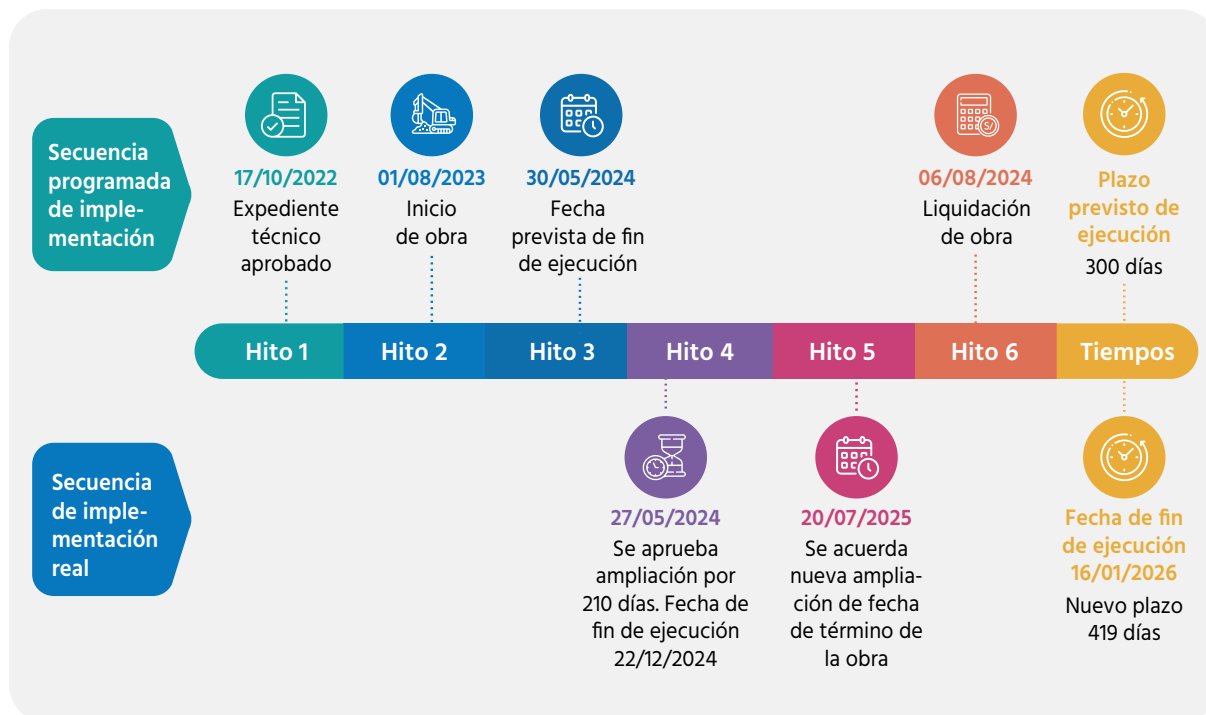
Secuencia programada de implementación

17/10/2022
Expediente técnico aprobado

01/08/2023
Inicio de obra

30/05/2024
Fecha prevista de fin de ejecución

06/08/2024
Liquidación de obra

Plazo previsto de ejecución
300 días

Hito 1 | Hito 2 | Hito 3 | Hito 4 | Hito 5 | Hito 6 | Tiempos

Secuencia de implementación real

27/05/2024
Se aprueba ampliación por 210 días. Fecha de fin de ejecución 22/12/2024

20/07/2025
Se acuerda nueva ampliación de fecha de término de la obra

Fecha de fin de ejecución 16/01/2026
Nuevo plazo 419 días